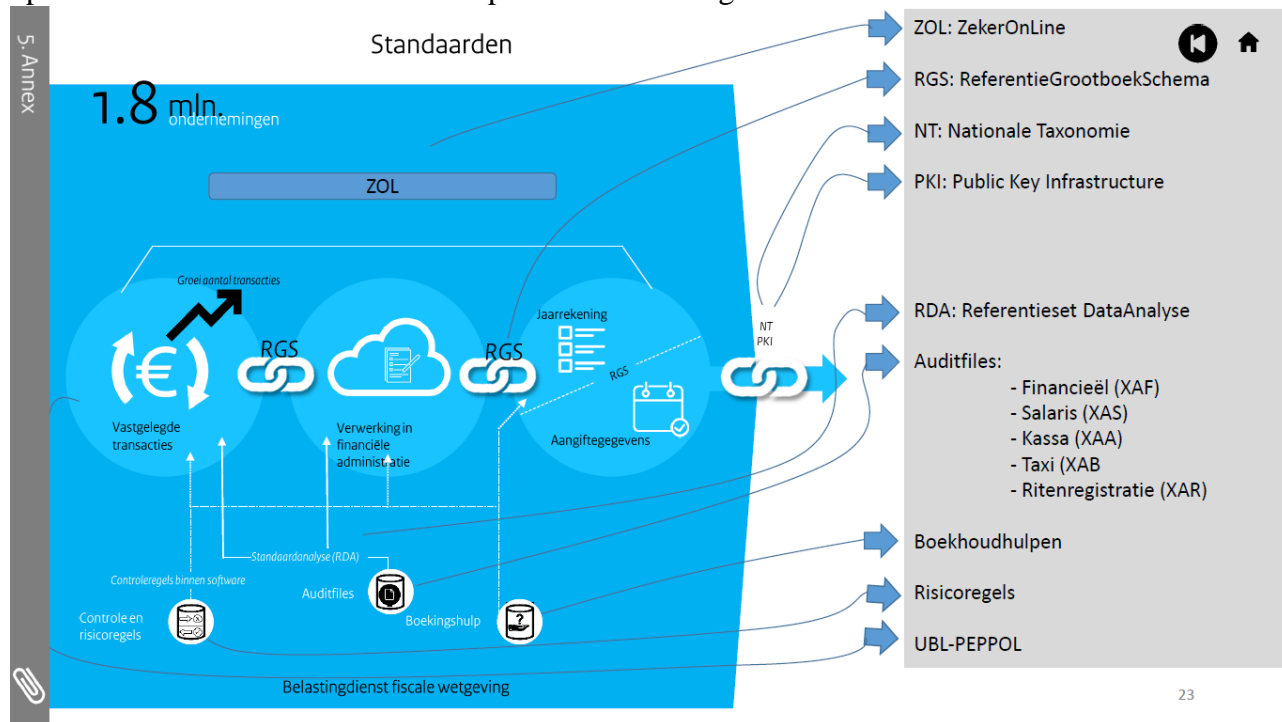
5. Annex

Standaarden

1.8 mln. ondernemingen

ZOL

Groei aantal transacties

RGS

RGS

Jaarrekening

RGS

NT
PKI

Vastgelegde transacties

Verwerking in financiële administratie

Aangiftegegevens

Standaardanalyse (RDA)

Controleregels binnen software

Auditfiles

Controle en risicoregels

Boekingshulp

Belastingdienst fiscale wetgeving

ZOL: ZekerOnLine

RGS: ReferentieGrootboekSchema

NT: Nationale Taxonomie

PKI: Public Key Infrastructure

RDA: Referentieset DataAnalyse

Auditfiles:
- Financieël (XAF)
- Salaris (XAS)
- Kassa (XAA)
- Taxi (XAB
- Ritenregistratie (XAR)

Boekhoudhulpen

Risicoregels

UBL-PEPPOL

23